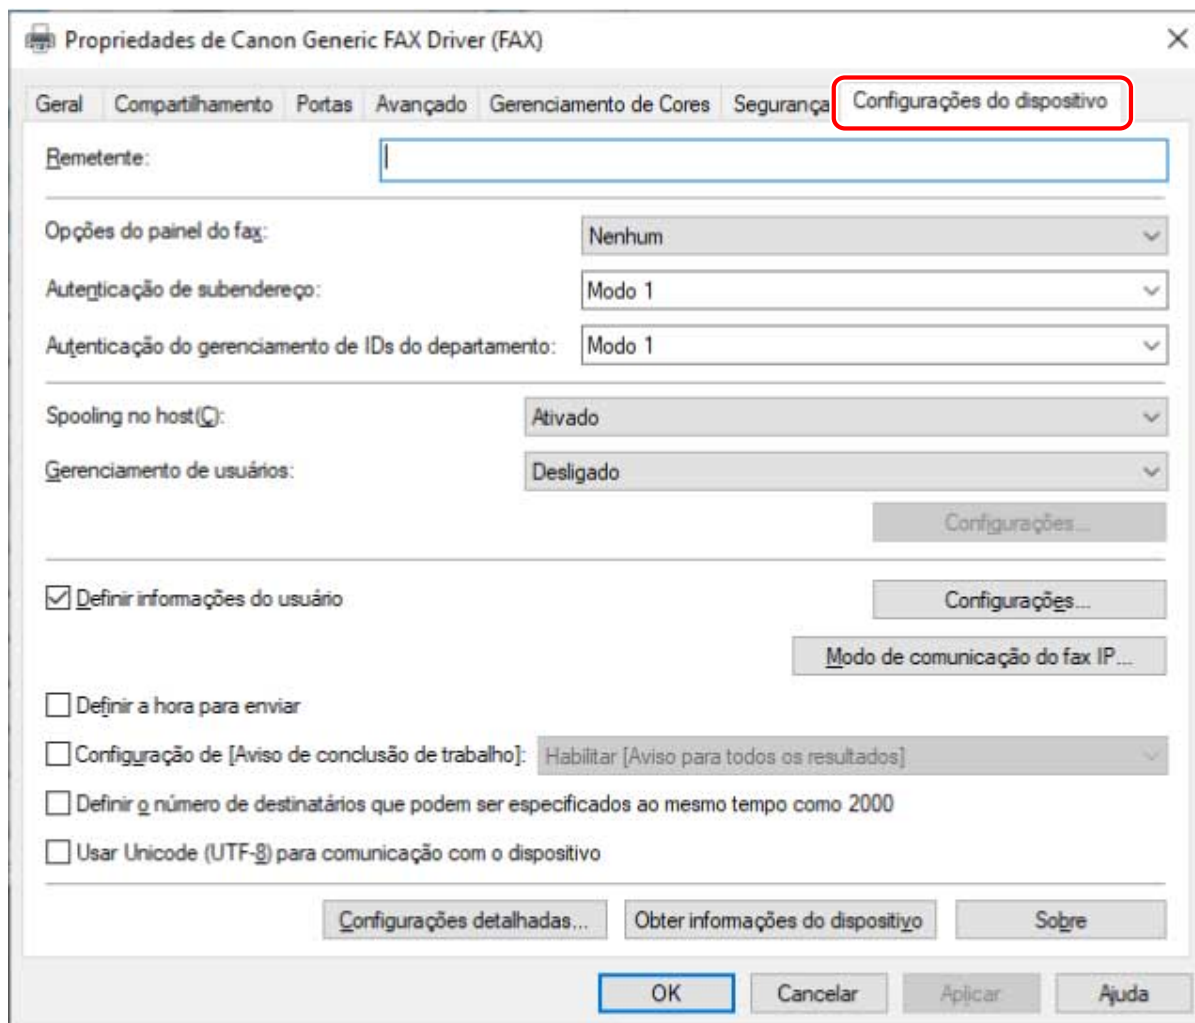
Propriedades de Canon Generic FAX Driver (FAX)

Geral | Compartilhamento | Portas | Avançado | Gerenciamento de Cores | Segurança | Configurações do dispositivo

Remetente:

Opções do painel do fax: Nenhum

Autenticação de subendereço: Modo 1

Autenticação do gerenciamento de IDs do departamento: Modo 1

Spooling no host(C): Ativado

Gerenciamento de usuários: Desligado

Configurações...

Definir informações do usuário

Configurações...

Modo de comunicação do fax IP...

Definir a hora para enviar

Configuração de [Aviso de conclusão de trabalho]: Habilitar [Aviso para todos os resultados]

Definir o número de destinatários que podem ser especificados ao mesmo tempo como 2000

Usar Unicode (UTF-8) para comunicação com o dispositivo

Configurações detalhadas... | Obter informações do dispositivo | Sobre

OK | Cancelar | Aplicar | Ajuda